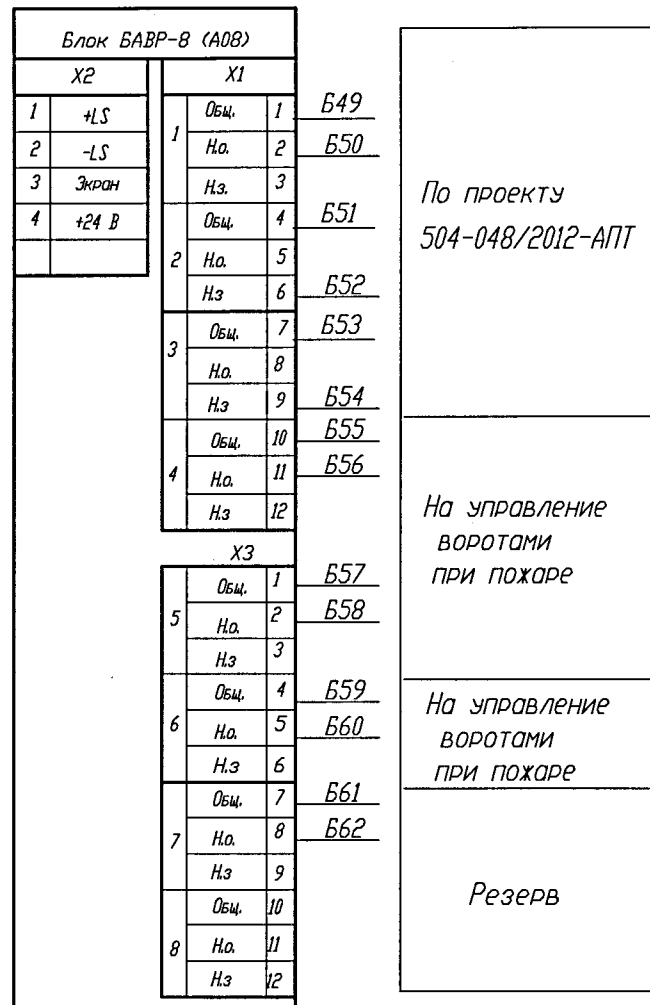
Блок БАВР-8 (А08)

| X2 | |
|---|---|
| 1 | +LS |
| 2 | -LS |
| 3 | Экран |
| 4 | +24 В |

X1

| | | | |
|---|---|---|---|
| 1 | Общ. | 1 | Б49 |
| | Н.о. | 2 | Б50 |
| | Н.з. | 3 | |
| 2 | Общ. | 4 | Б51 |
| | Н.о. | 5 | |
| | Н.з | 6 | Б52 |
| 3 | Общ. | 7 | Б53 |
| | Н.о. | 8 | |
| | Н.з | 9 | Б54 |
| 4 | Общ. | 10 | Б55 |
| | Н.о. | 11 | Б56 |
| | Н.з | 12 | |

X3

| | | | |
|---|---|---|---|
| 5 | Общ. | 1 | Б57 |
| | Н.о. | 2 | Б58 |
| | Н.з | 3 | |
| 6 | Общ. | 4 | Б59 |
| | Н.о. | 5 | Б60 |
| | Н.з | 6 | |
| 7 | Общ. | 7 | Б61 |
| | Н.о. | 8 | Б62 |
| | Н.з | 9 | |
| 8 | Общ. | 10 | |
| | Н.о. | 11 | |
| | Н.з | 12 | |

По проекту 504-048/2012-АПТ

На управление воротами при пожаре

На управление воротами при пожаре

Резерв